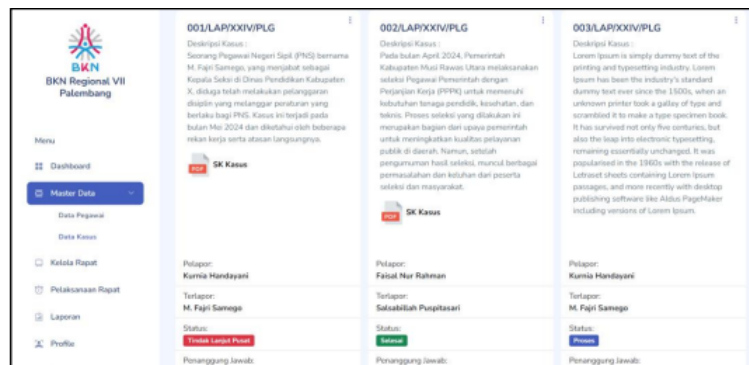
BKN
BKN Regional VII Palembang

Menu

Dashboard

Master Data

Data Pegawai

Data Kasus

Kelola Rapat

Pelaksanaan Rapat

Laporan

Profile

001/LAP/XXIV/PLG

Deskripsi Kasus :
Seorang Pegawai Negeri Sipil (PNS) bernama M. Fajri Samego, yang menjabat sebagai Kepala Seksi di Dinas Pendidikan Kabupaten X, diduga telah melakukan pelanggaran disiplin yang melanggar peraturan yang berlaku bagi PNS. Kasus ini terjadi pada bulan Mei 2024 dan diketahui oleh beberapa rekan kerja serta atasan langsungnya.

PDF SK Kasus

Pelapor:
Kurnia Handayani

Terlapor:
M. Fajri Samego

Status:
Tindak Lanjut Pusat

Penanggung Jawab:

002/LAP/XXIV/PLG

Deskripsi Kasus :
Pada bulan April 2024, Pemerintah Kabupaten Musi Rawas Utara melaksanakan seleksi Pegawai Pemerintah dengan Perjanjian Kerja (PPPK) untuk memenuhi kebutuhan tenaga pendidik, kesehatan, dan teknis. Proses seleksi yang dilakukan ini merupakan bagian dari upaya pemerintah untuk meningkatkan kualitas pelayanan publik di daerah. Namun, setelah pengumuman hasil seleksi, muncul berbagai permasalahan dan keluhan dari peserta seleksi dan masyarakat.

PDF SK Kasus

Pelapor:
Faisal Nur Rahman

Terlapor:
Salsabillah Puspitasari

Status:
Selesai

Penanggung Jawab:

003/LAP/XXIV/PLG

Deskripsi Kasus :
Lorem Ipsum is simply dummy text of the printing and typesetting industry. Lorem Ipsum has been the industry's standard dummy text ever since the 1500s, when an unknown printer took a galley of type and scrambled it to make a type specimen book. It has survived not only five centuries, but also the leap into electronic typesetting, remaining essentially unchanged. It was popularised in the 1960s with the release of Letraset sheets containing Lorem Ipsum passages, and more recently with desktop publishing software like Aldus PageMaker including versions of Lorem Ipsum.

Pelapor:
Kurnia Handayani

Terlapor:
M. Fajri Samego

Status:
Proses

Penanggung Jawab: